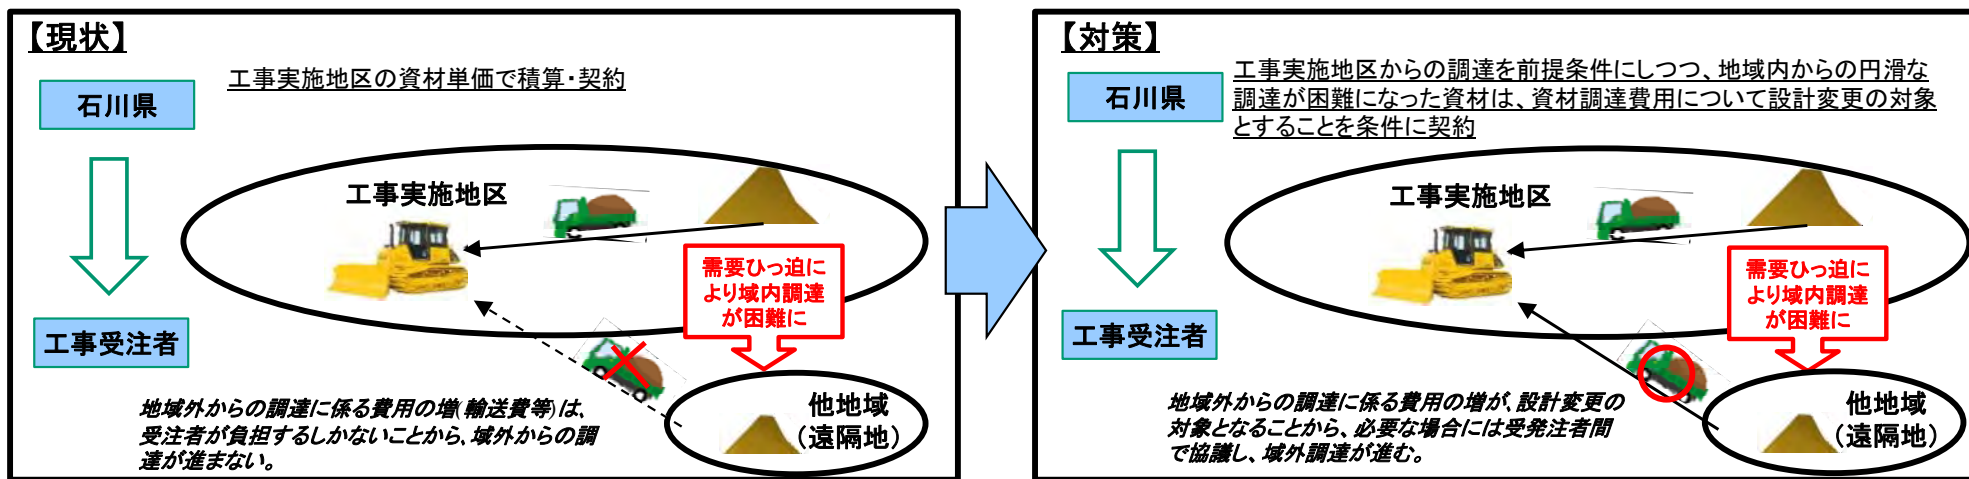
【現状】

石川県

工事実施地区の資材単価で積算・契約

工事受注者

工事実施地区

需要ひっ迫により域内調達が困難に

他地域（遠隔地）

地域外からの調達に係る費用の増(輸送費等)は、受注者が負担するしかないことから、域外からの調達が進まない。

【対策】

石川県

工事実施地区からの調達を前提条件にしつつ、地域内からの円滑な調達が困難になった資材は、資材調達費用について設計変更の対象とすることを条件に契約

工事受注者

工事実施地区

需要ひっ迫により域内調達が困難に

他地域（遠隔地）

地域外からの調達に係る費用の増が、設計変更の対象となることから、必要な場合には受発注者間で協議し、域外調達が進む。